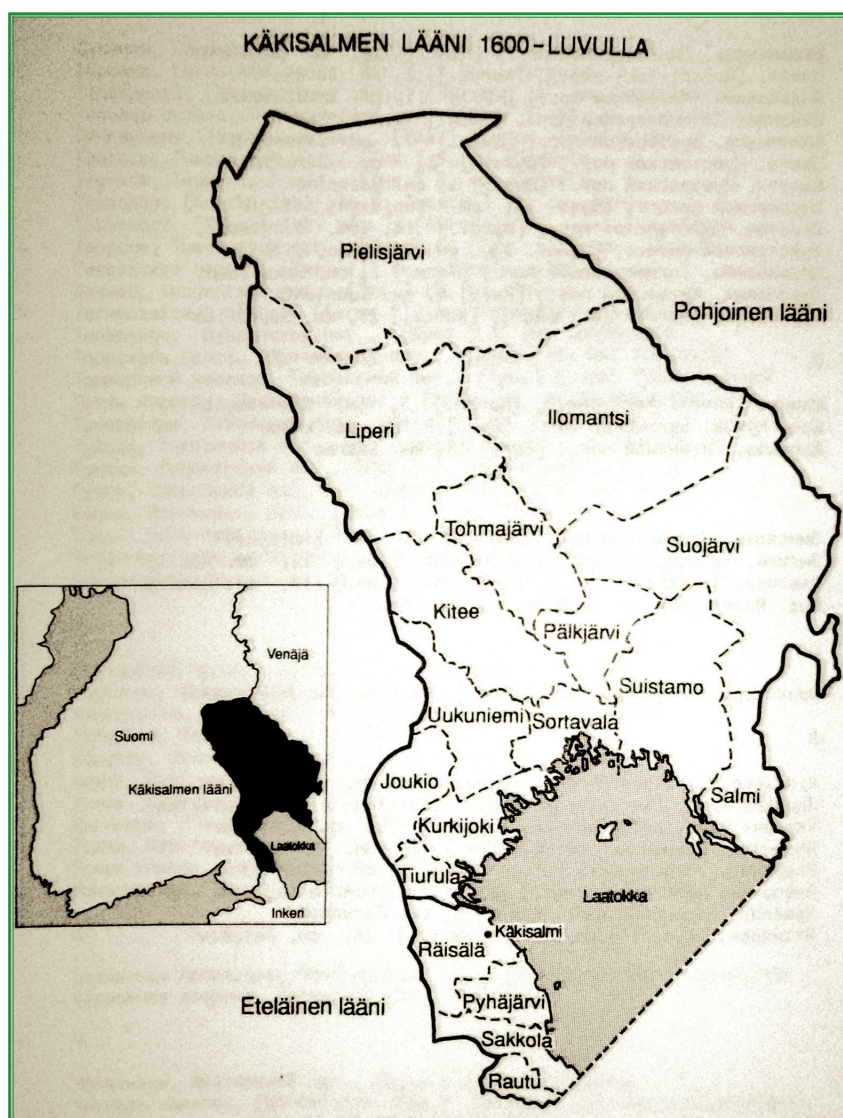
KÄKISALMEN LÄÄNI 1600-LUVULLA

Pielisjärvi

Pohjoinen lääni

Liperi

Ilomantsi

Tohmajärvi

Suojärvi

Kitee

Pälkjärvi

Suistamo

Uukuniemi

Sortavala

Joukio

Salmi

Kurkijoki

Tiurula

Laatokka

Käkisalmi

Räisälä

Eteläinen lääni

Pyhäjärvi

Sakkola

Rautu

Venäjä

Suomi

Käkisalmen lääni

Laatokka

Inkeri